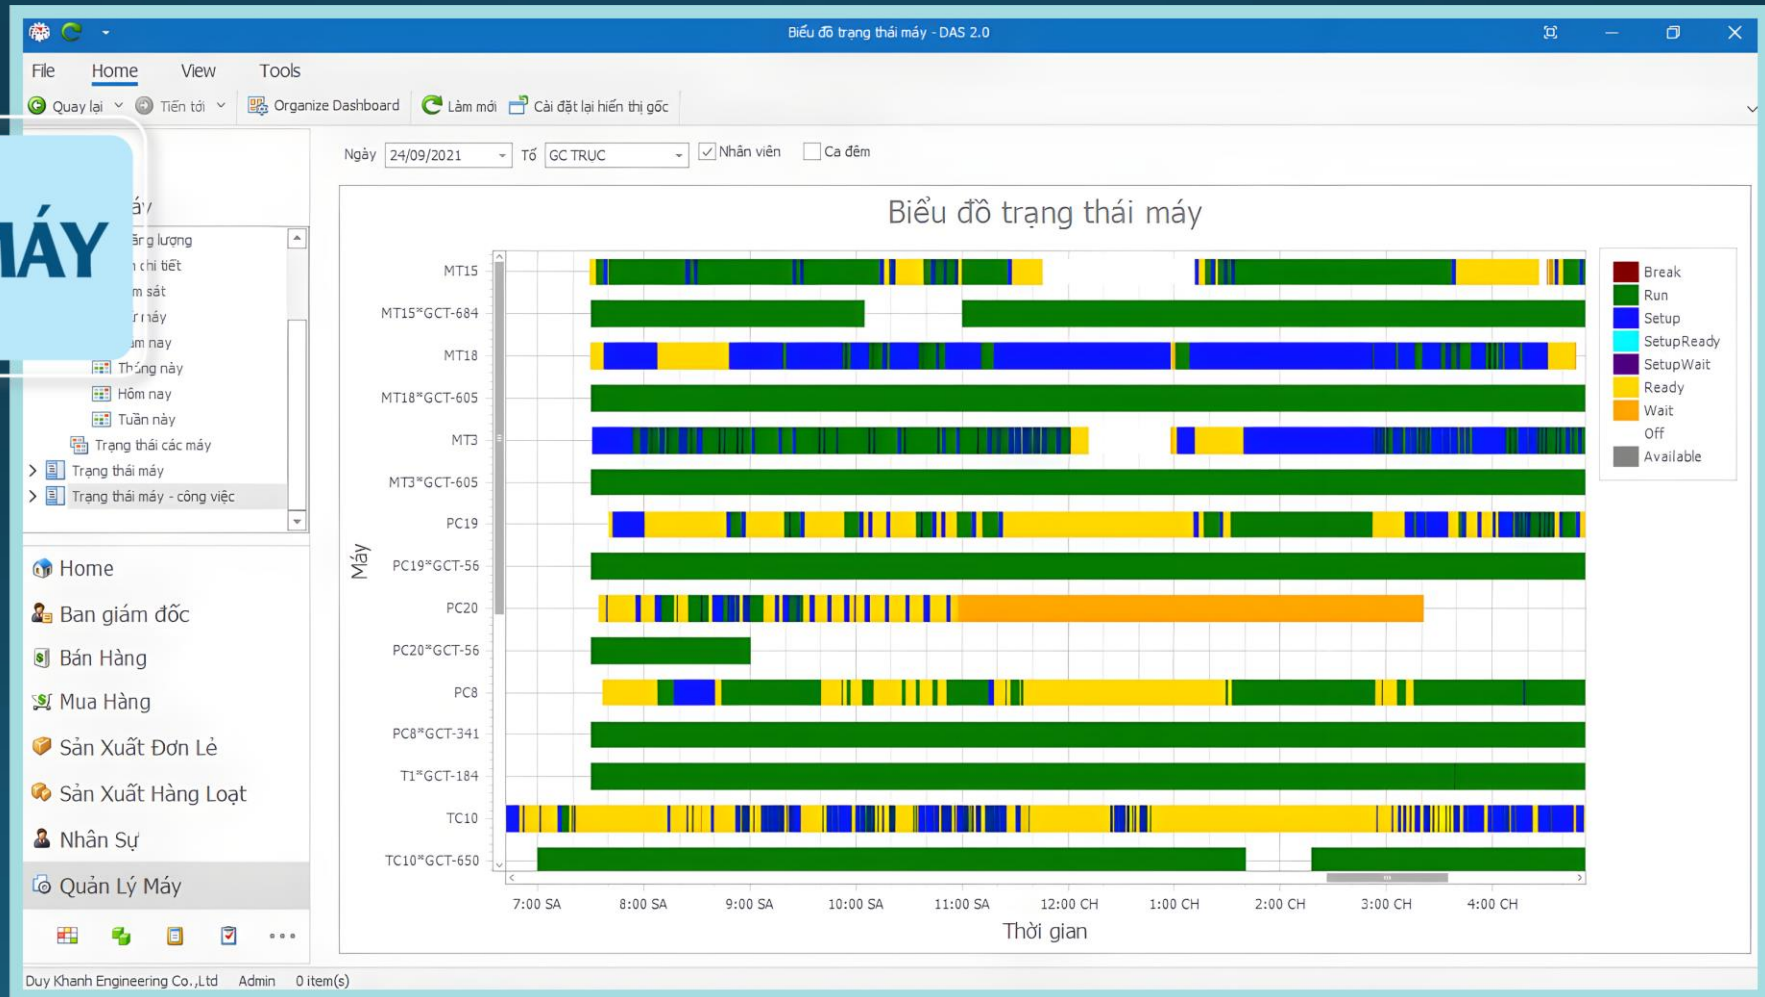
Biểu đồ trạng thái máy - DAS 2.0

File Home View Tools

Quay lại Tiến tới Organize Dashboard Làm mới Cài đặt lại hiển thị gốc

MÁY

áy
ăng lượng
n chi tiết
m sát
r máy
am nay
Tháng này
Hôm nay
Tuần này
Trạng thái các máy
Trạng thái máy
Trạng thái máy - công việc

Home
Ban giám đốc
Bán Hàng
Mua Hàng
Sản Xuất Đơn Lẻ
Sản Xuất Hàng Loạt
Nhân Sự
Quản Lý Máy

Ngày 24/09/2021 Tổ GC TRỤC Nhân viên Ca đêm

Biểu đồ trạng thái máy

Máy

MT15
MT15*GCT-684
MT18
MT18*GCT-605
MT3
MT3*GCT-605
PC19
PC19*GCT-56
PC20
PC20*GCT-56
PC8
PC8*GCT-341
T1*GCT-184
TC10
TC10*GCT-650

7:00 SA 8:00 SA 9:00 SA 10:00 SA 11:00 SA 12:00 CH 1:00 CH 2:00 CH 3:00 CH 4:00 CH

Thời gian

Break
Run
Setup
SetupReady
SetupWait
Ready
Wait
Off
Available

Duy Khanh Engineering Co.,Ltd Admin 0 item(s)